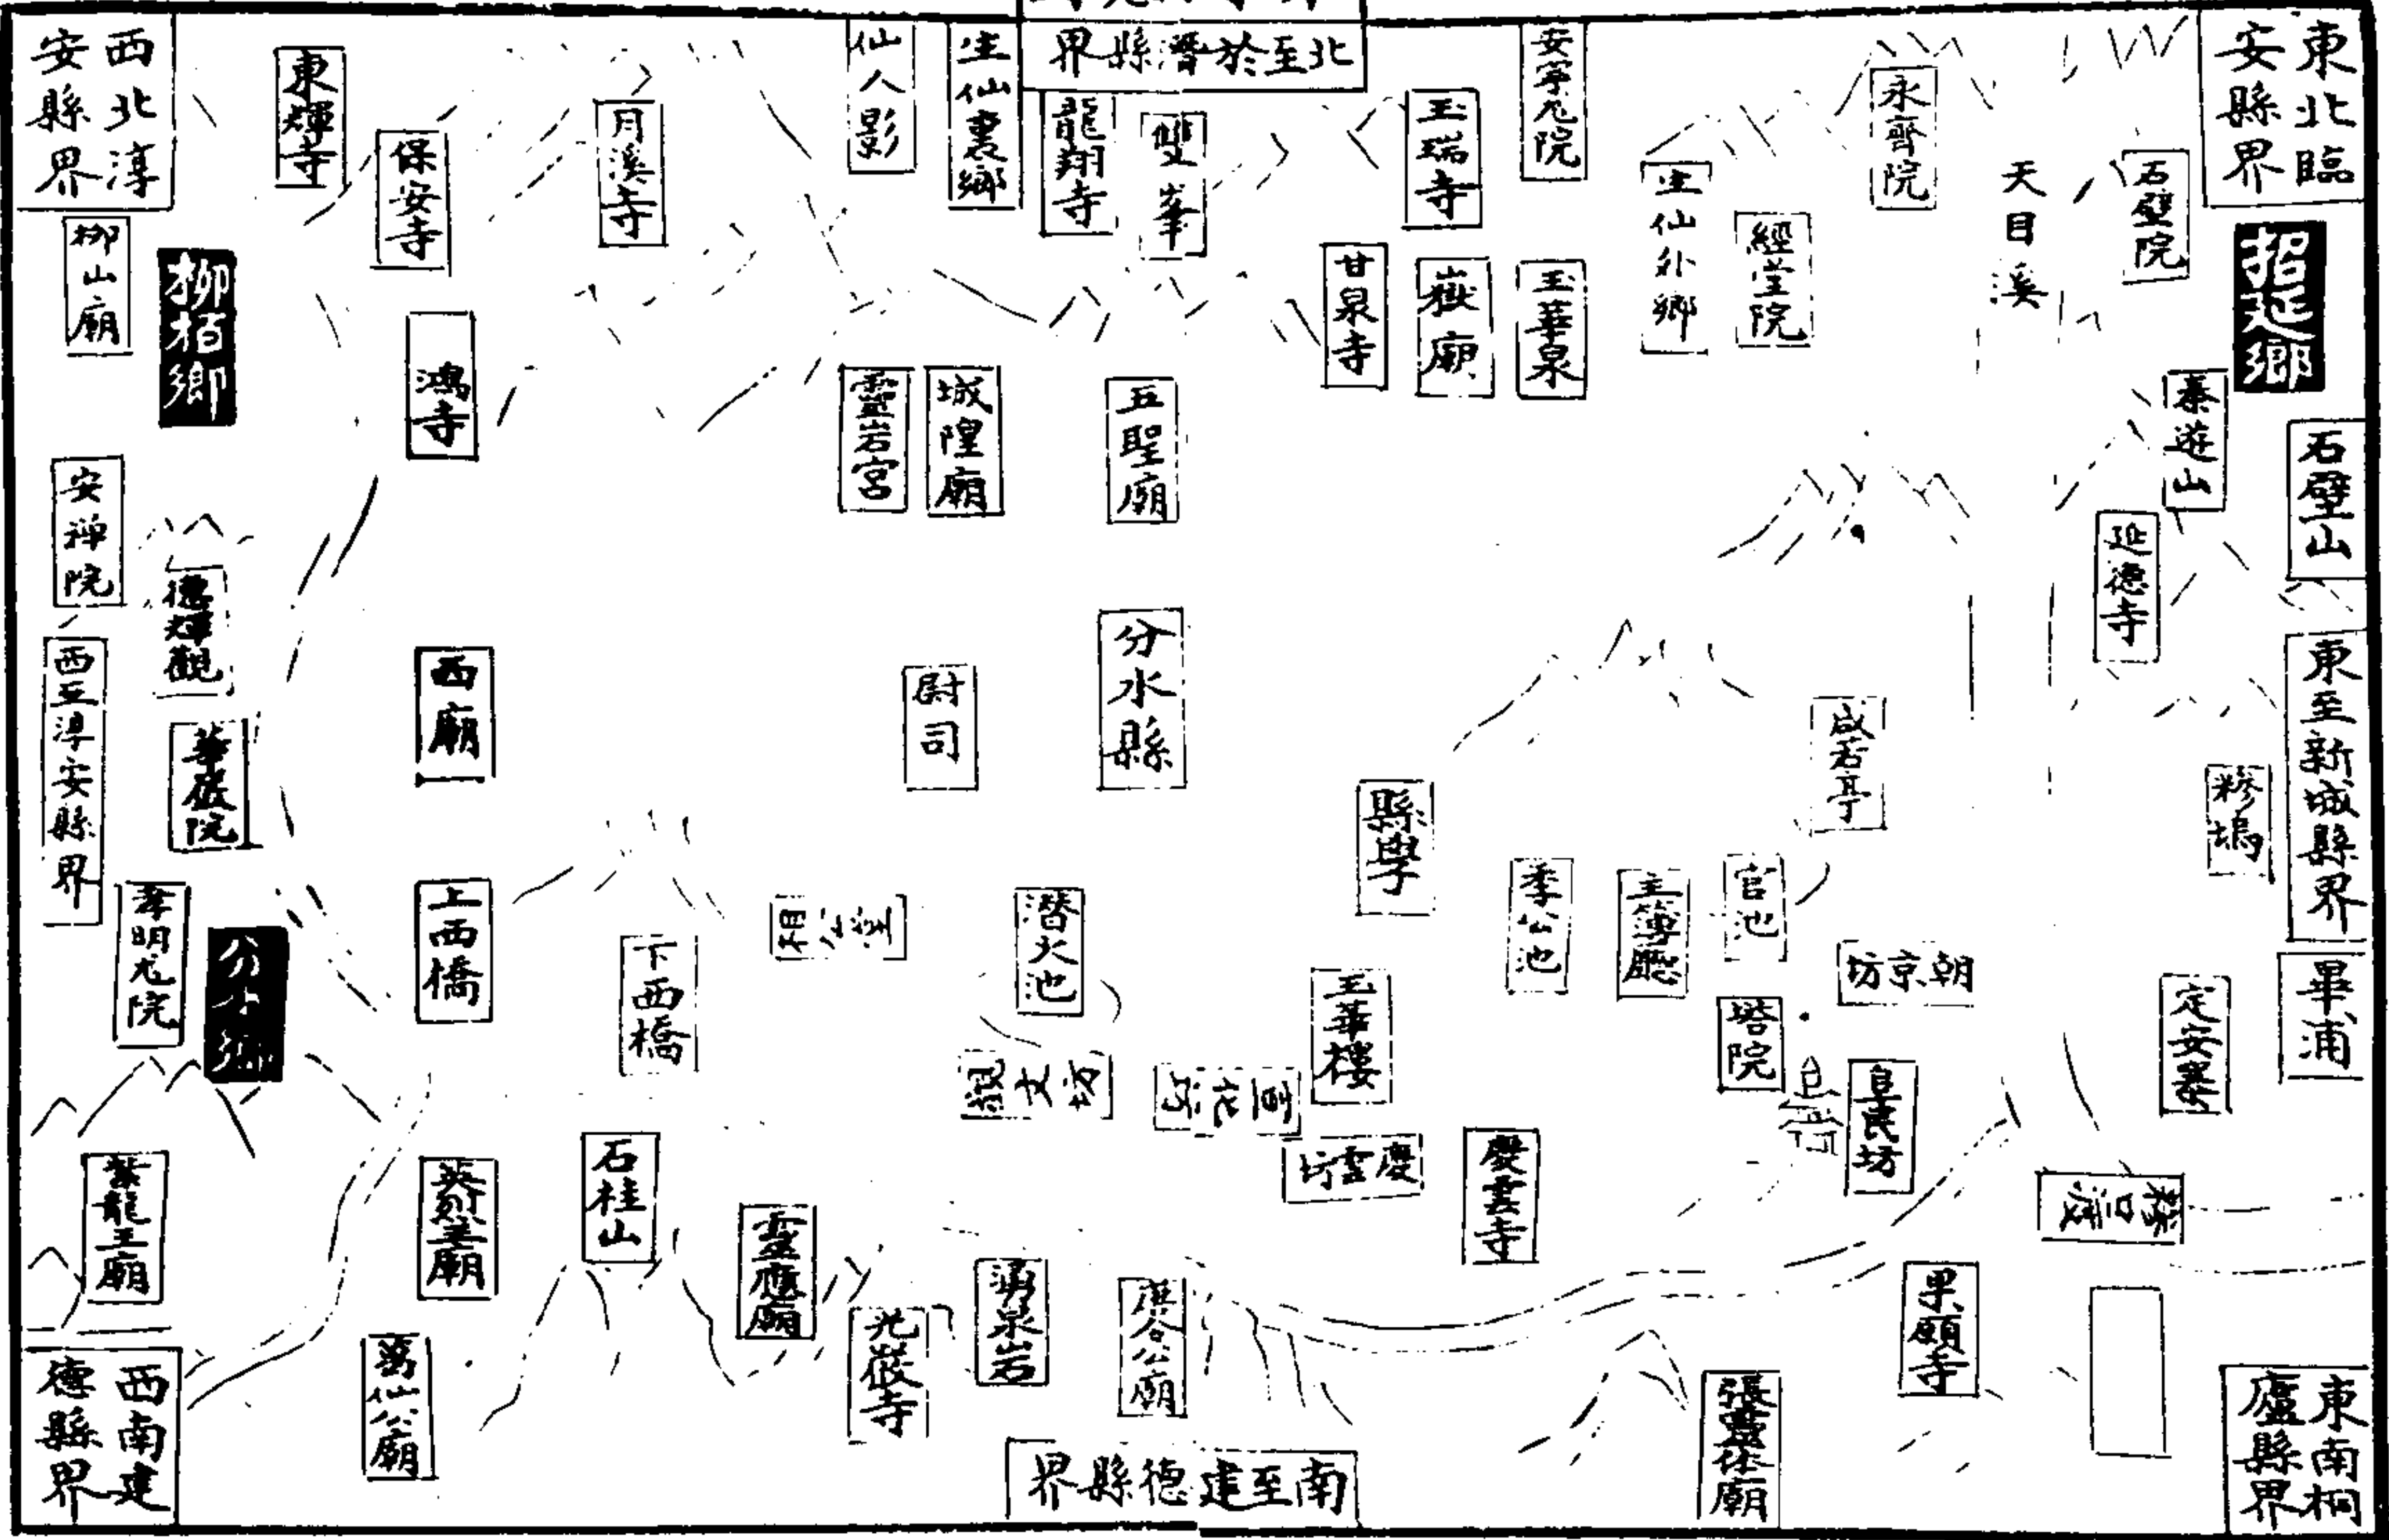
西北淳安縣界

東北臨安縣界

北至於潛縣界

南至建德縣界

西南建德縣界

東南桐廬縣界

東至新城縣界

西至淳安縣界

柳山廟

柳栢鄉

東輝寺

保安寺

月溪寺

仙人影

生仙裏鄉

龍翔寺

雙峯

安寧院

玉瑞寺

甘泉寺

嶽廟

玉華泉

生仙外鄉

經堂院

永壽院

天目溪

石壁院

招延鄉

秦遊山

石壁山

延德寺

鴻寺

靈岩宮

城隍廟

五聖廟

安禪院

德輝觀

西廟

尉司

分水縣

西至淳安縣界

華嚴院

縣學

咸若亭

粉塢

李公池

主簿廳

官池

朝京坊

畢浦

定安寨

崇明院

分水鄉

上西橋

下西橋

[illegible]

潛火池

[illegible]

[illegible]

玉華樓

塔院

皇民坊

慶雲坊

慶雲寺

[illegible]

紫龍王廟

英烈王廟

石柱山

靈應廟

湧泉岩

廣谷公廟

光嚴寺

果願寺

張靈侯廟

葛仙公廟